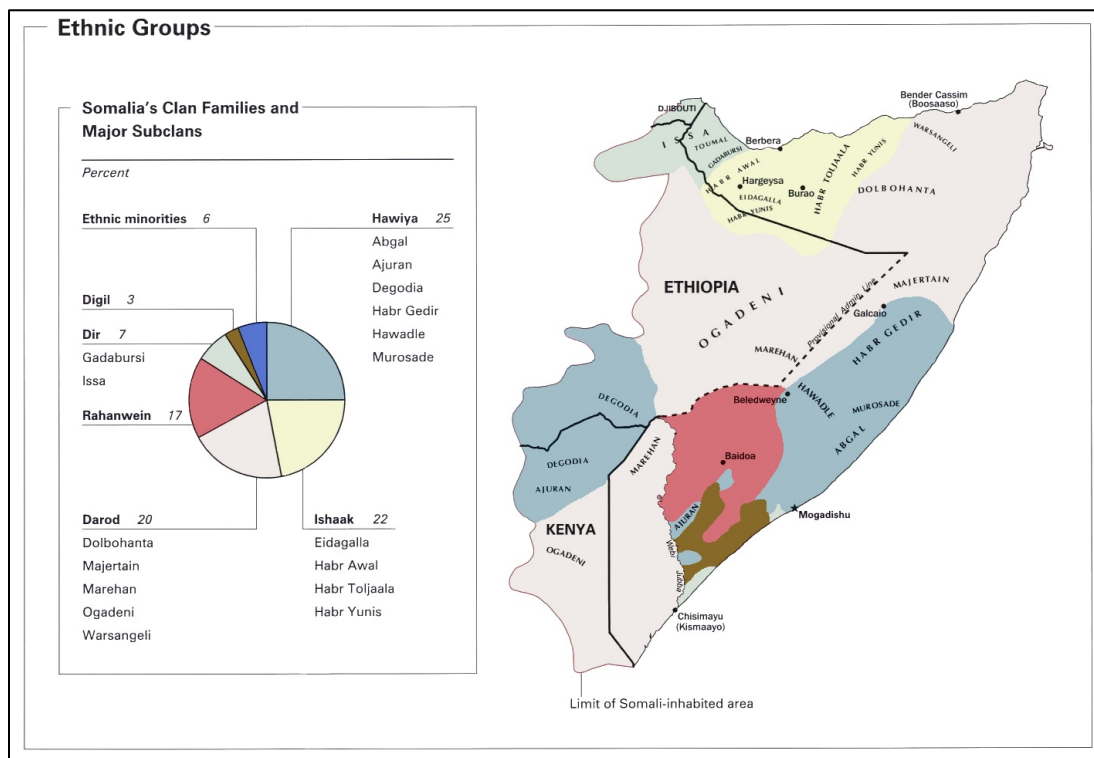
Ethnic Groups

Somalia's Clan Families and Major Subclans

Percent

Ethnic minorities 6

Digil 3

Dir 7
Gadabursi
Issa

Rahanwein 17

Darod 20
Dolbohanta
Majertain
Marehan
Ogadeni
Warsangeli

Hawiya 25
Abgal
Ajuran
Degodia
Habr Gedir
Hawadle
Murosade

Ishaak 22
Eidagalla
Habr Awal
Habr Toljaala
Habr Yunis

DJIBOUTI
ISSA
TOUMAL
GADABURSI
HABR AWAL
Berbera
Hargeysa
EIDAGALLA
HABR YUNIS
Burao
HABR TOLJAALA
HABR YUNIS
Bender Cassim (Boosaaso)
WARSANGELI
DOLBOHANTA
ETHIOPIA
OGADENI
MAJERTAIN
Provisional Admin. Line
Galcaio
MAREHAN
HABR GEDIR
HAWADLE
Beledweyne
MUROSADE
ABGAL
DEGODIA
DEGODIA
AJURAN
MAREHAN
Baidoa
KENYA
OGADENI
AJURAN
Mogadishu
Webi
Jubba
Chisimayu (Kismaayo)

Limit of Somali-inhabited area